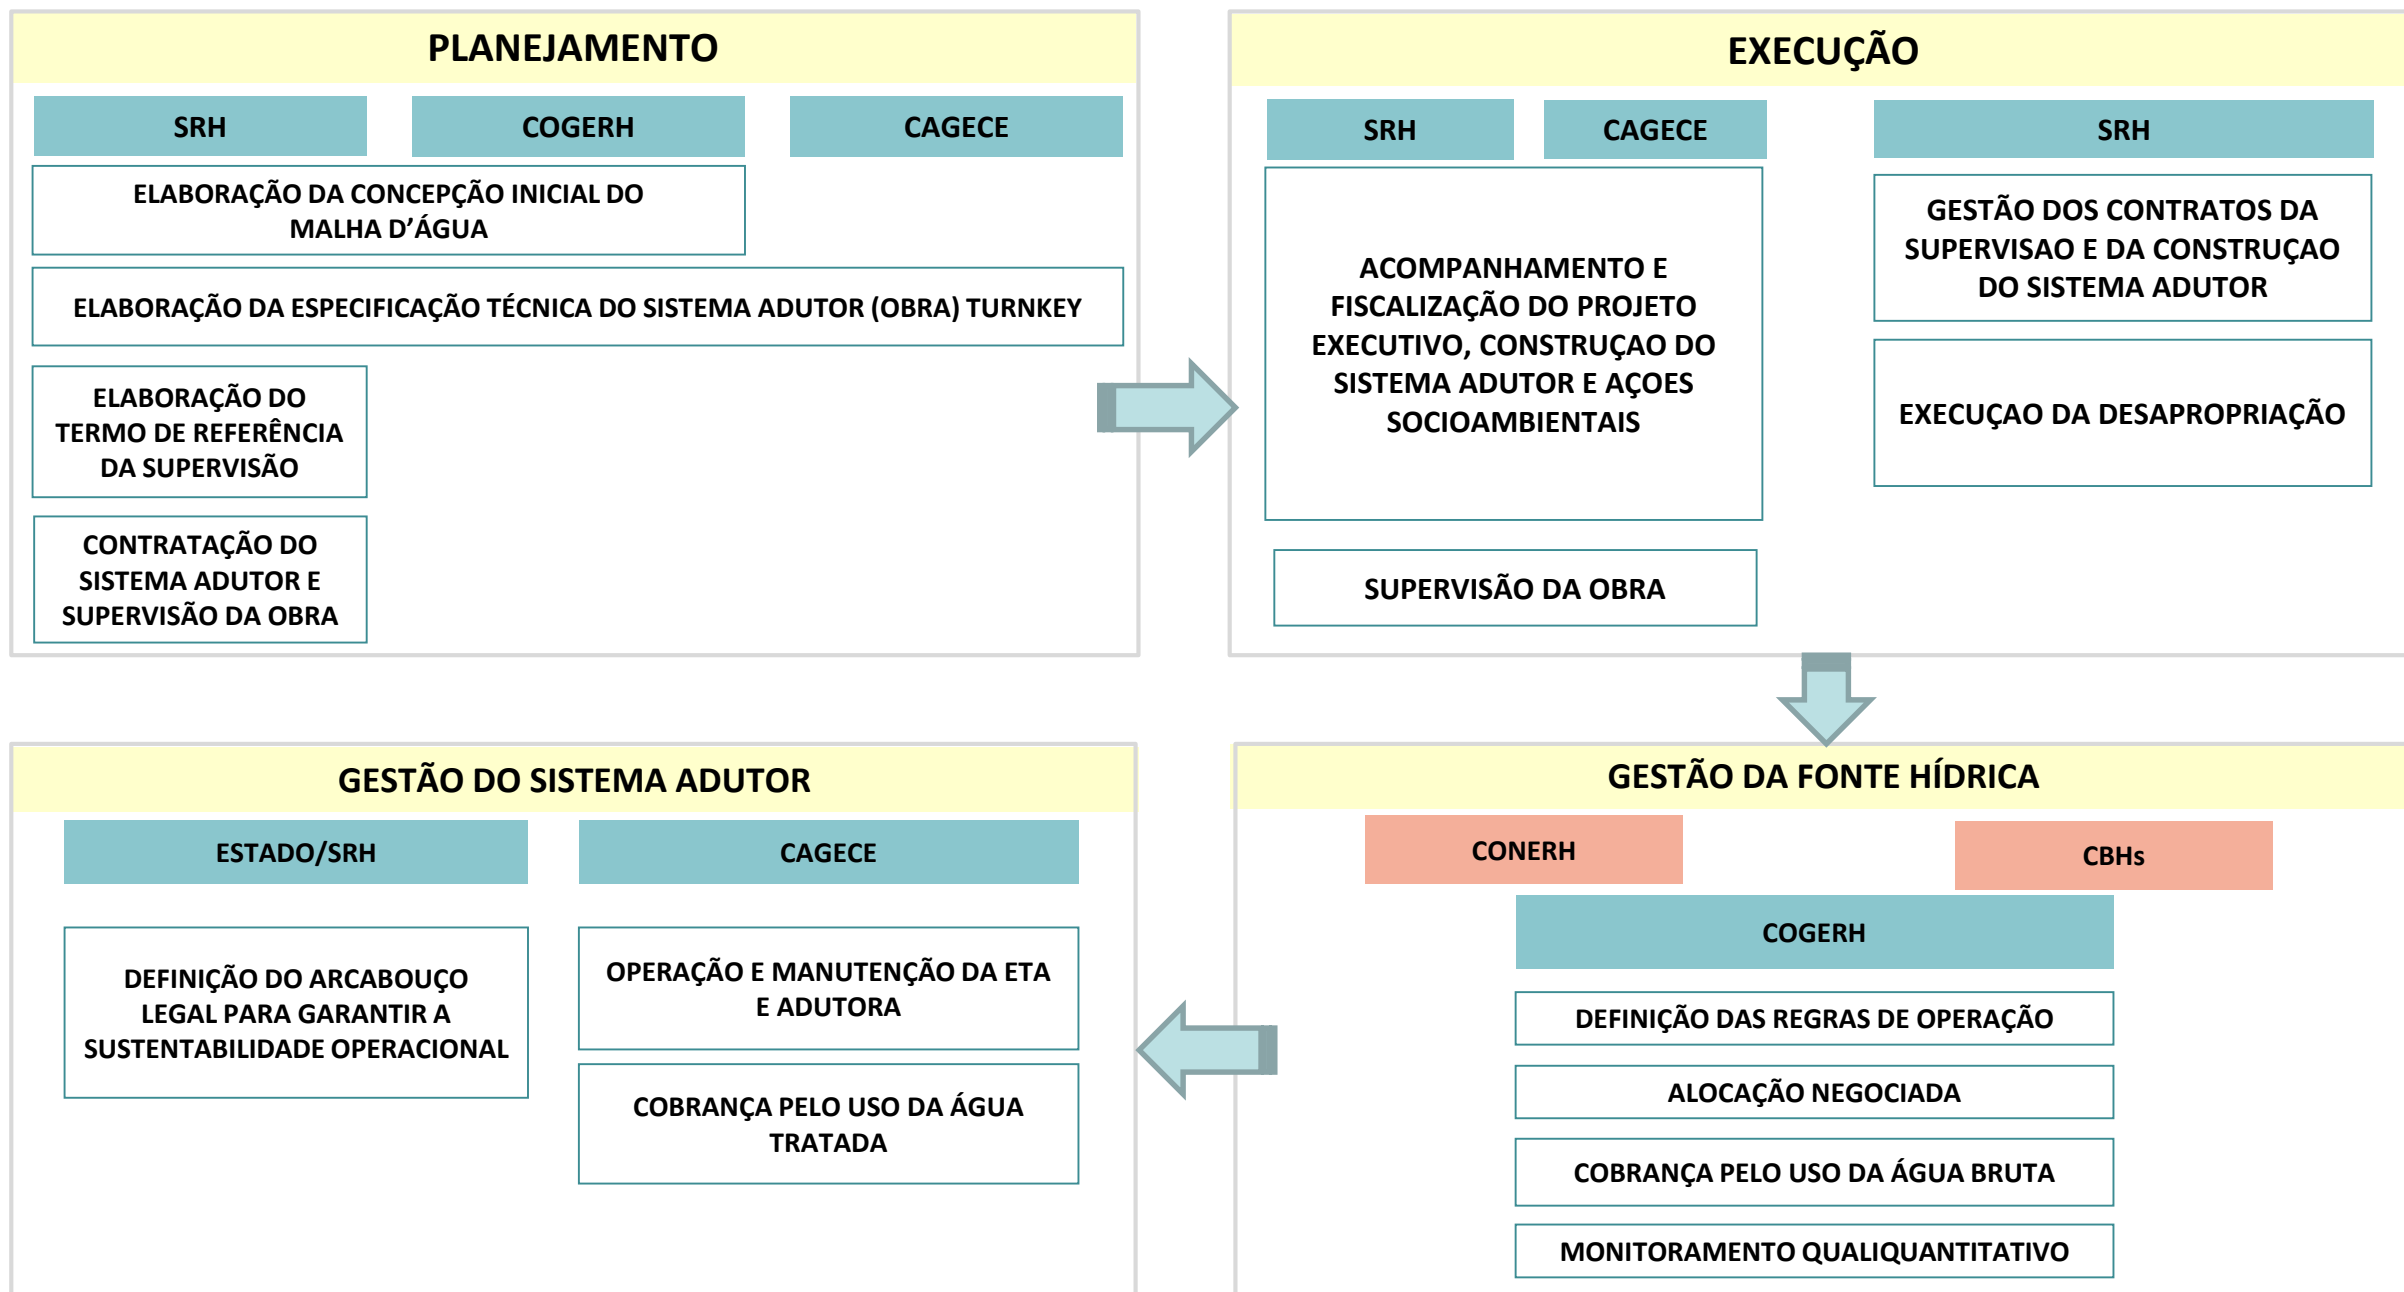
PLANEJAMENTO

SRH

COGERH

CAGECE

ELABORAÇÃO DA CONCEPÇÃO INICIAL DO MALHA D'ÁGUA

ELABORAÇÃO DA ESPECIFICAÇÃO TÉCNICA DO SISTEMA ADUTOR (OBRA) TURNKEY

ELABORAÇÃO DO TERMO DE REFERÊNCIA DA SUPERVISÃO

CONTRATAÇÃO DO SISTEMA ADUTOR E SUPERVISÃO DA OBRA

EXECUÇÃO

SRH

CAGECE

SRH

ACOMPANHAMENTO E FISCALIZAÇÃO DO PROJETO EXECUTIVO, CONSTRUÇAO DO SISTEMA ADUTOR E AÇOES SOCIOAMBIENTAIS

GESTÃO DOS CONTRATOS DA SUPERVISAO E DA CONSTRUÇAO DO SISTEMA ADUTOR

EXECUÇAO DA DESAPROPRIAÇÃO

SUPERVISÃO DA OBRA

GESTÃO DO SISTEMA ADUTOR

ESTADO/SRH

CAGECE

DEFINIÇÃO DO ARCABOUÇO LEGAL PARA GARANTIR A SUSTENTABILIDADE OPERACIONAL

OPERAÇÃO E MANUTENÇÃO DA ETA E ADUTORA

COBRANÇA PELO USO DA ÁGUA TRATADA

GESTÃO DA FONTE HÍDRICA

CONERH

CBHs

COGERH

DEFINIÇÃO DAS REGRAS DE OPERAÇÃO

ALOCAÇÃO NEGOCIADA

COBRANÇA PELO USO DA ÁGUA BRUTA

MONITORAMENTO QUALIQUANTITATIVO